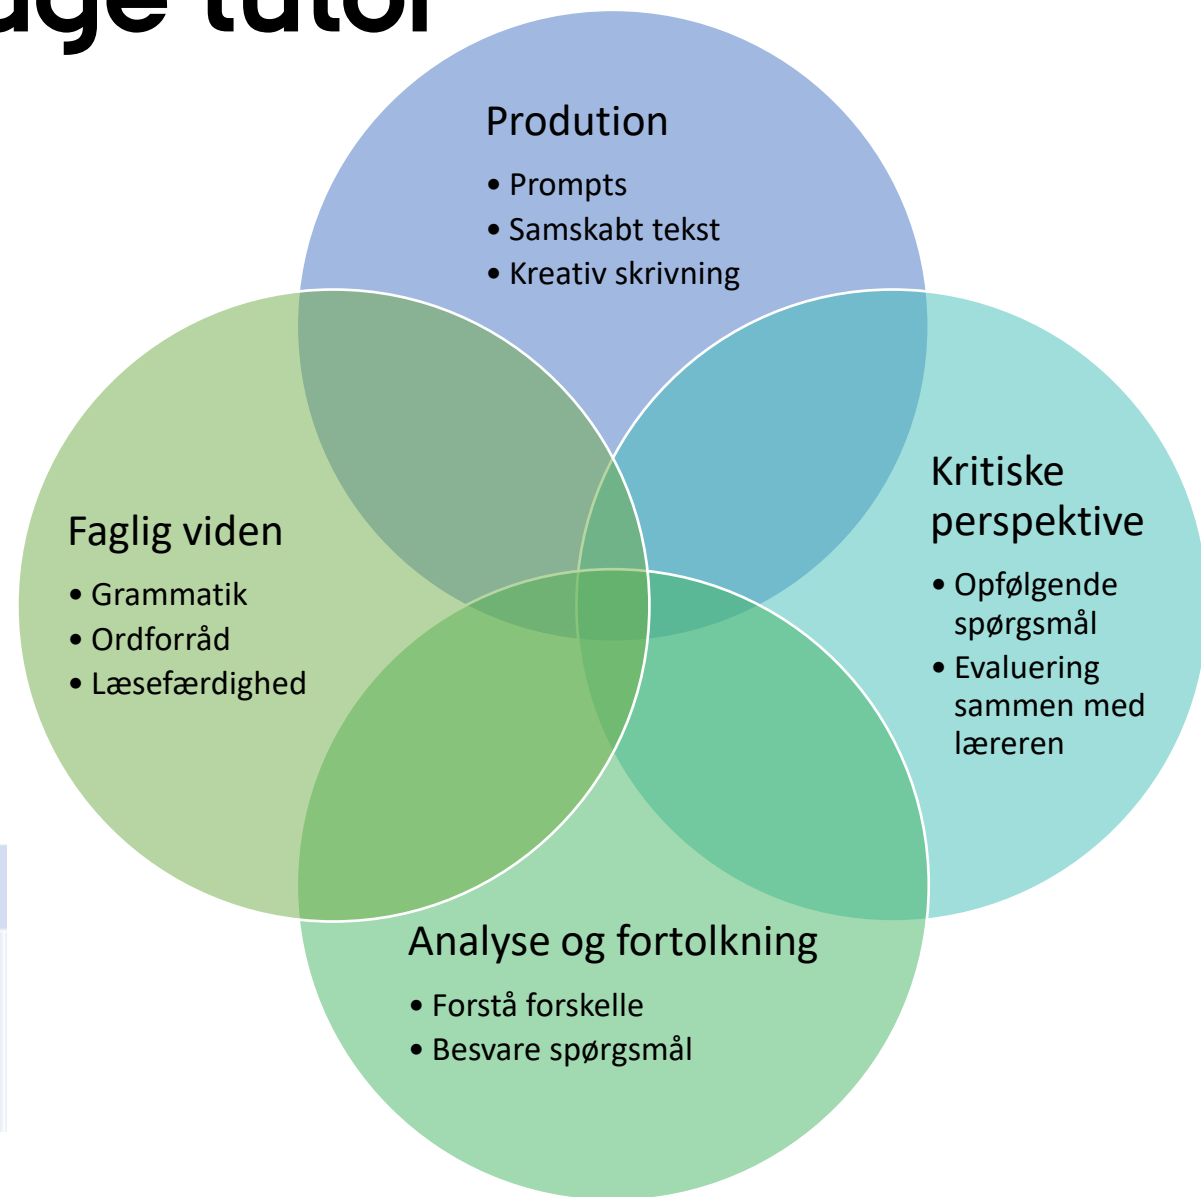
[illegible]age tutor

Prodution
• Prompts
• Samskabt tekst
• Kreativ skrivning

Faglig viden
• Grammatik
• Ordforråd
• Læsefærdighed

Kritiske perspektive
• Opfølgende spørgsmål
• Evaluering sammen med læreren

Analyse og fortolkning
• Forstå forskelle
• Besvare spørgsmål